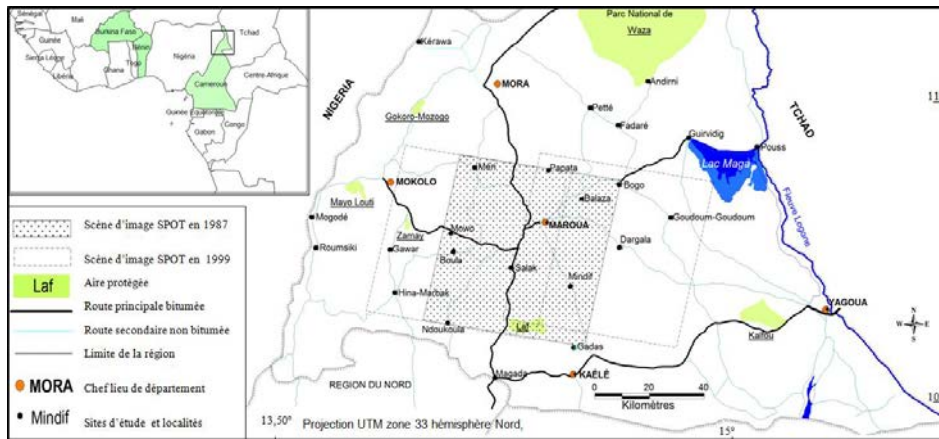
Sénégal
Mali
Burkina Faso
Tchad
Guinée
Bénin
Sierra Leone
Nigéria
Libéria
Ghana
Togo
Centre-Afrique
Cameroun
Guinée Equatoriale
Gabon
Congo

Parc National de Waza
Kérawa
MORA
Andirni
Petté
Fadaré
NIGERIA
TCHAD
Gokoro-Mozogo
Guirvidig
Pouss
Lac Maga
Méri
Papata
Bogo
MOKOLO
Balaza
MAROUA
Mayo Louti
Mogodé
Zamay
Mowo
Goudoum-Goudoum
Gawar
Dargala
Roumsiki
Boula
Salak
Mindif
Fleuve Logone
Hina-Marbak
Ndoukoula
Laf
YAGOUA
Kalfou
Gadas
REGION DU NORD
Magada
KAÉLÉ
0
20
40
Kilomètres
N
W
E
S
11
10

Scène d'image SPOT en 1987
Scène d'image SPOT en 1999
Laf Aire protégée
Route principale bitumée
Route secondaire non bitumée
Limite de la région
MORA Chef lieu de département
Mindif Sites d'étude et localités

13,50° Projection UTM zone 33 hémisphère Nord,
15°